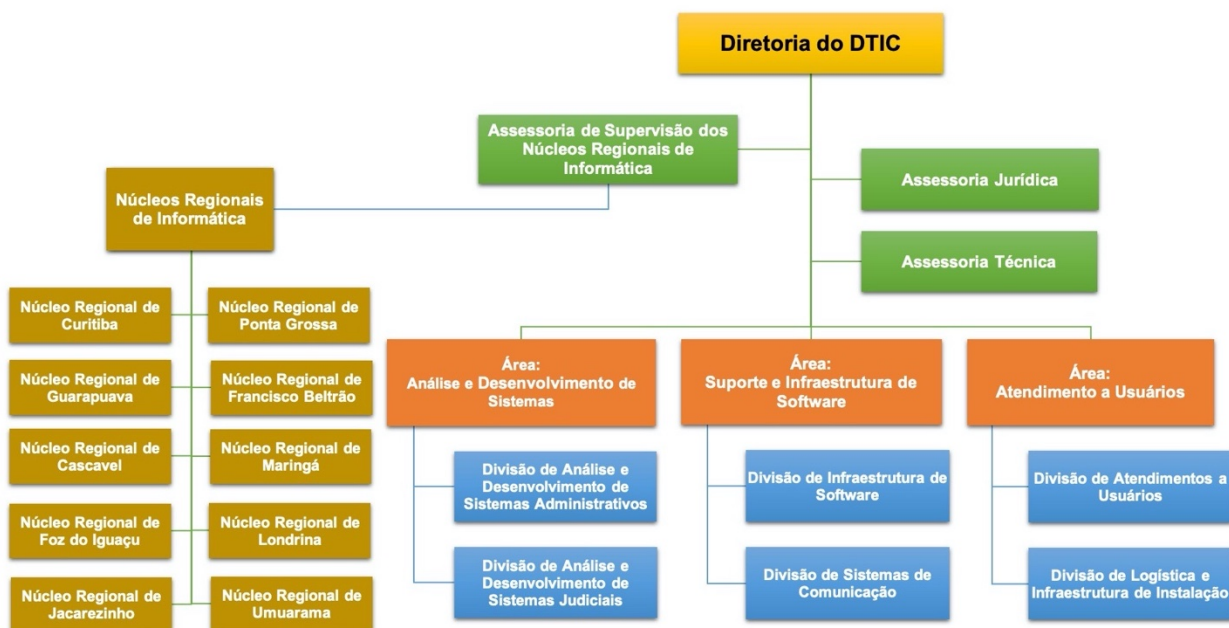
Diretoria do DTIC

Assessoria de Supervisão dos Núcleos Regionais de Informática

Assessoria Jurídica

Assessoria Técnica

Núcleos Regionais de Informática

Núcleo Regional de Curitiba

Núcleo Regional de Ponta Grossa

Núcleo Regional de Guarapuava

Núcleo Regional de Francisco Beltrão

Núcleo Regional de Cascavel

Núcleo Regional de Maringá

Núcleo Regional de Foz do Iguaçu

Núcleo Regional de Londrina

Núcleo Regional de Jacarezinho

Núcleo Regional de Umuarama

Área: Análise e Desenvolvimento de Sistemas

Divisão de Análise e Desenvolvimento de Sistemas Administrativos

Divisão de Análise e Desenvolvimento de Sistemas Judiciais

Área: Suporte e Infraestrutura de Software

Divisão de Infraestrutura de Software

Divisão de Sistemas de Comunicação

Área: Atendimento a Usuários

Divisão de Atendimentos a Usuários

Divisão de Logística e Infraestrutura de Instalação